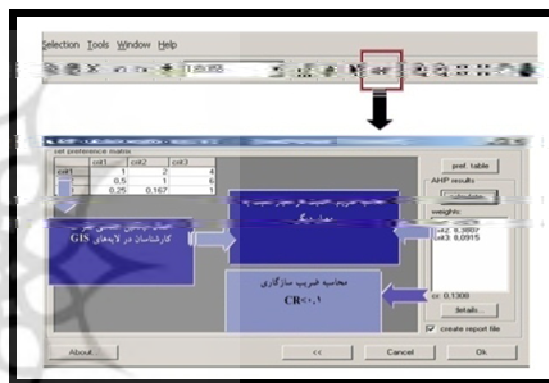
Selection Tools Window Help

1:6.368

set preference matrix

|  | crit1 | crit2 | crit3 |
|---|---|---|---|
| crit1 | 1 | 2 | 4 |
| crit2 | 0.5 | 1 | 6 |
| crit3 | 0.25 | 0.167 | 1 |

print table

AHP results

Calculate

weights:

crit2: 0.3869

crit3: 0.0915

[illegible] کارشناسان در لایه‌های GIS

محاسبه ضریب اهمیت هر معیار نسبت به معیار دیگر

محاسبه ضریب سازگاری CR<۰.۱

cr: 0.1208

details...

create report file

About...

<<

Cancel

Ok